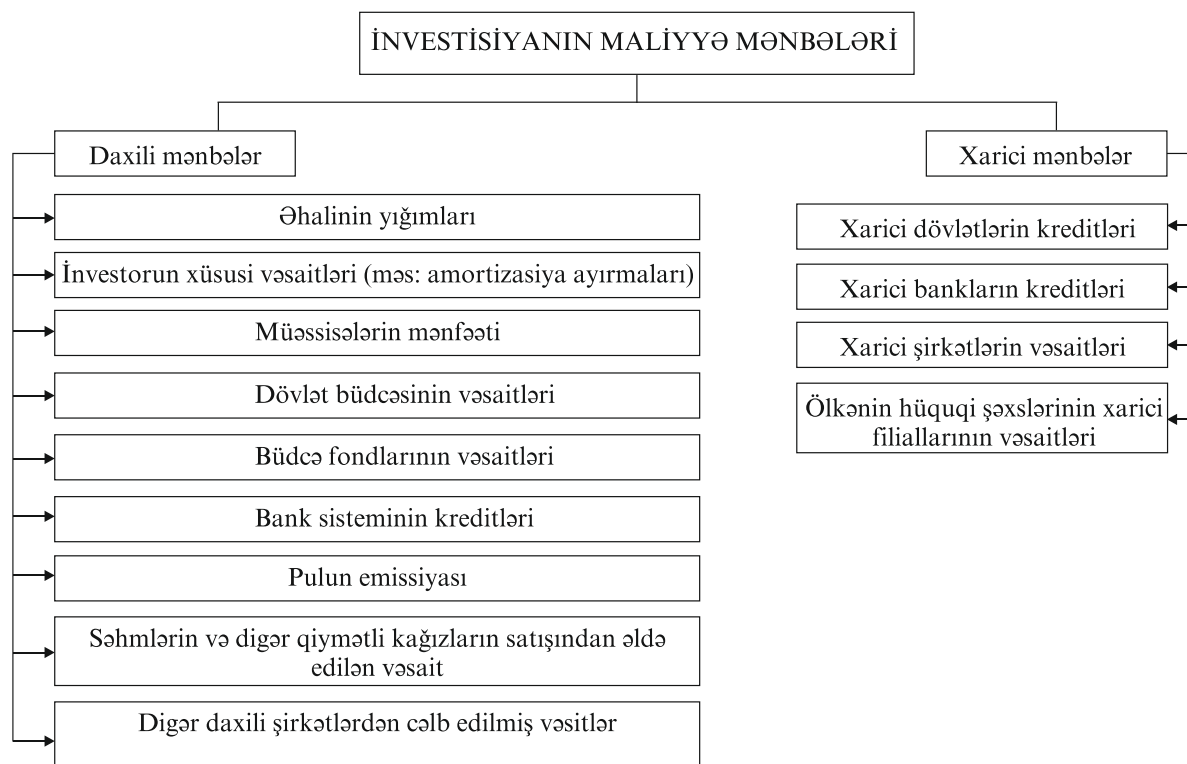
İNVESTİSİYANIN MALİYYƏ MƏNBƏLƏRİ

Daxili mənbələr

Əhalinin yığımları

İnvestorun xüsusi vəsaitləri (məs: amortizasiya ayırmaları)

Müəssisələrin mənfəəti

Dövlət büdcəsinin vəsaitləri

Büdcə fondlarının vəsaitləri

Bank sisteminin kreditləri

Pulun emissiyası

Səhmlərin və digər qiymətli kağızların satışından əldə edilən vəsait

Digər daxili şirkətlərdən cəlb edilmiş vəsitlər

Xarici mənbələr

Xarici dövlətlərin kreditləri

Xarici bankların kreditləri

Xarici şirkətlərin vəsaitləri

Ölkənin hüquqi şəxslərinin xarici filiallarının vəsaitləri